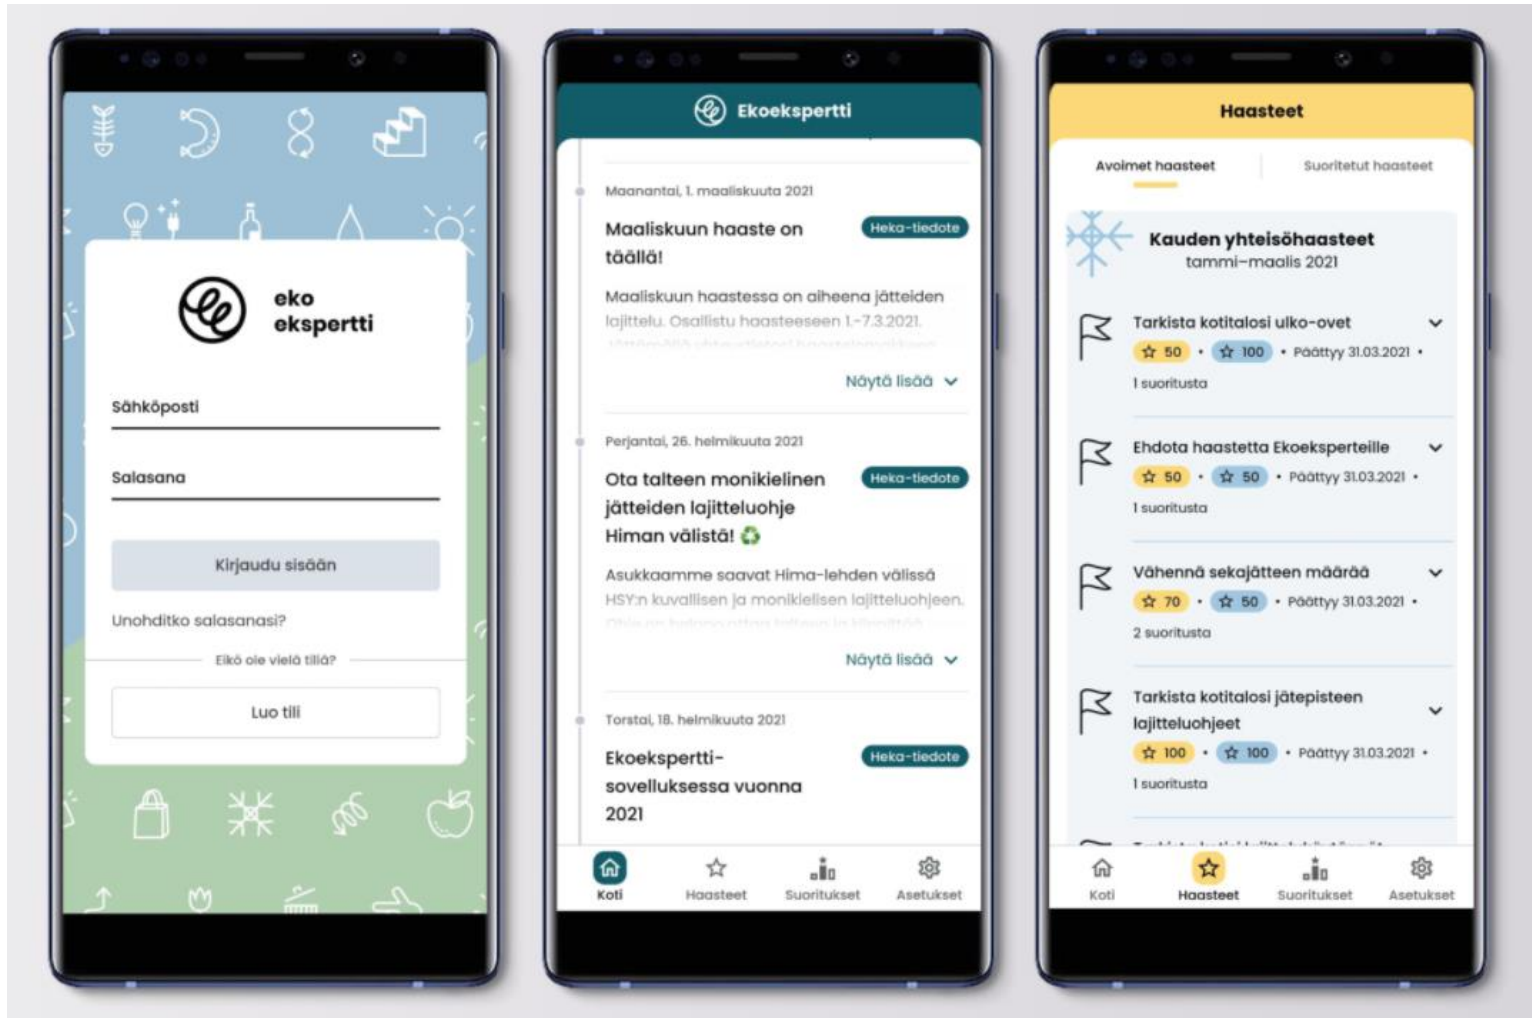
eko ekspertti

Sähköposti

Salasana

Kirjaudu sisään

Unohditko salasanasi?

Eikö ole vielä tiliä?

Luo tili

Ekoekspertti

Maanantai, 1. maaliskuuta 2021

Maaliskuun haaste on täällä!

Heka-tiedote

Maaliskuun haastessa on aiheena jätteiden lajittelu. Osallistu haasteeseen 1.-7.3.2021.

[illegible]

Näytä lisää

Perjantai, 26. helmikuuta 2021

Ota talteen monikielinen jätteiden lajitteluohje Himan välistä! ♻

Heka-tiedote

Asukkaamme saavat Hima-lehden välissä HSY:n kuvallisen ja monikielisen lajitteluohjeen.

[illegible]

Näytä lisää

Torstai, 18. helmikuuta 2021

Ekoekspertti-sovelluksessa vuonna 2021

Heka-tiedote

Koti | Haasteet | Suoritukset | Asetukset

Haasteet

Avoimet haasteet | Suoritetut haasteet

Kauden yhteisöhaasteet
tammi-maalis 2021

Tarkista kotitalosi ulko-ovet
50 • 100 • Päättyy 31.03.2021 •
1 suoritusta

Ehdota haastetta Ekoeksperteille
50 • 50 • Päättyy 31.03.2021 •
1 suoritusta

Vähennä sekajätteen määrää
70 • 50 • Päättyy 31.03.2021 •
2 suoritusta

Tarkista kotitalosi jätepisteen lajitteluohjeet
100 • 100 • Päättyy 31.03.2021 •
1 suoritusta

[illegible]

Koti | Haasteet | Suoritukset | Asetukset